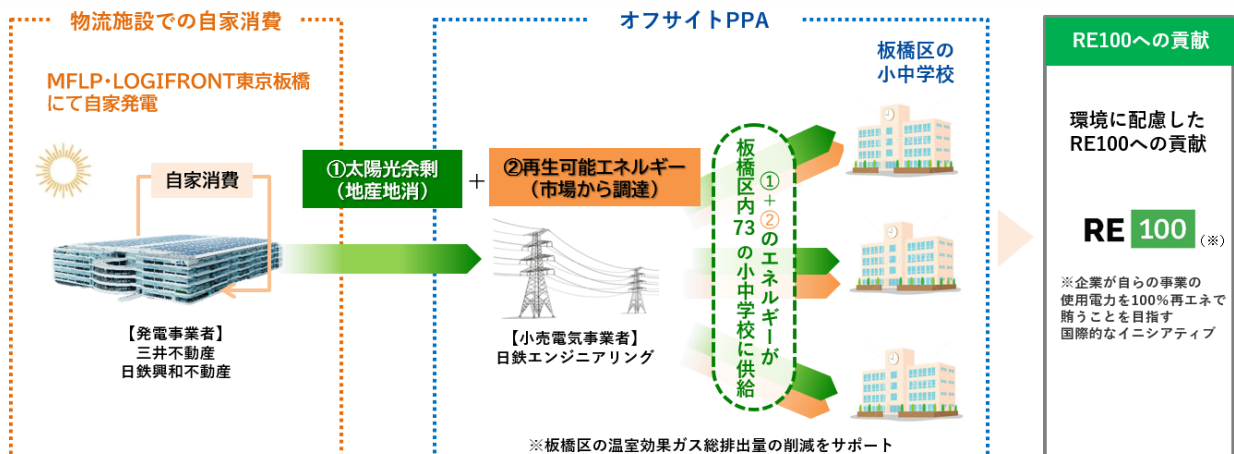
物流施設での自家消費

MFLP・LOGIFRONT東京板橋にて自家発電

自家消費

【発電事業者】
三井不動産
日鉄興和不動産

オフサイトPPA

①太陽光余剰
（地産地消）

＋

②再生可能エネルギー
（市場から調達）

【小売電気事業者】
日鉄エンジニアリング

板橋区内73の小中学校に①＋②のエネルギーが供給

板橋区の
小中学校

※板橋区の温室効果ガス総排出量の削減をサポート

RE100への貢献

環境に配慮した
RE100への貢献

RE 100（※）

※企業が自らの事業の使用電力を100%再エネで賄うことを目指す国際的なイニシアティブ